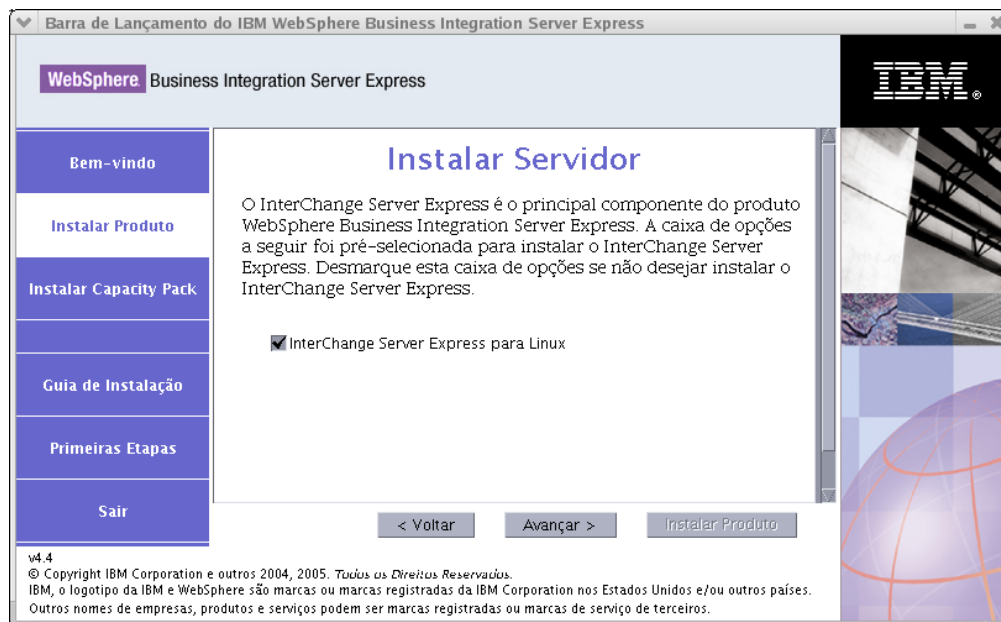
Barra de Lançamento do IBM WebSphere Business Integration Server Express

WebSphere Business Integration Server Express

IBM

Bem-vindo

Instalar Produto

Instalar Capacity Pack

Guia de Instalação

Primeiras Etapas

Sair

Instalar Servidor

O InterChange Server Express é o principal componente do produto WebSphere Business Integration Server Express. A caixa de opções a seguir foi pré-selecionada para instalar o InterChange Server Express. Desmarque esta caixa de opções se não desejar instalar o InterChange Server Express.

InterChange Server Express para Linux

< Voltar

Avançar >

Instalar Produto

v4.4
© Copyright IBM Corporation e outros 2004, 2005. Todos os Direitos Reservados.
IBM, o logotipo da IBM e WebSphere são marcas ou marcas registradas da IBM Corporation nos Estados Unidos e/ou outros países.
Outros nomes de empresas, produtos e serviços podem ser marcas registradas ou marcas de serviço de terceiros.